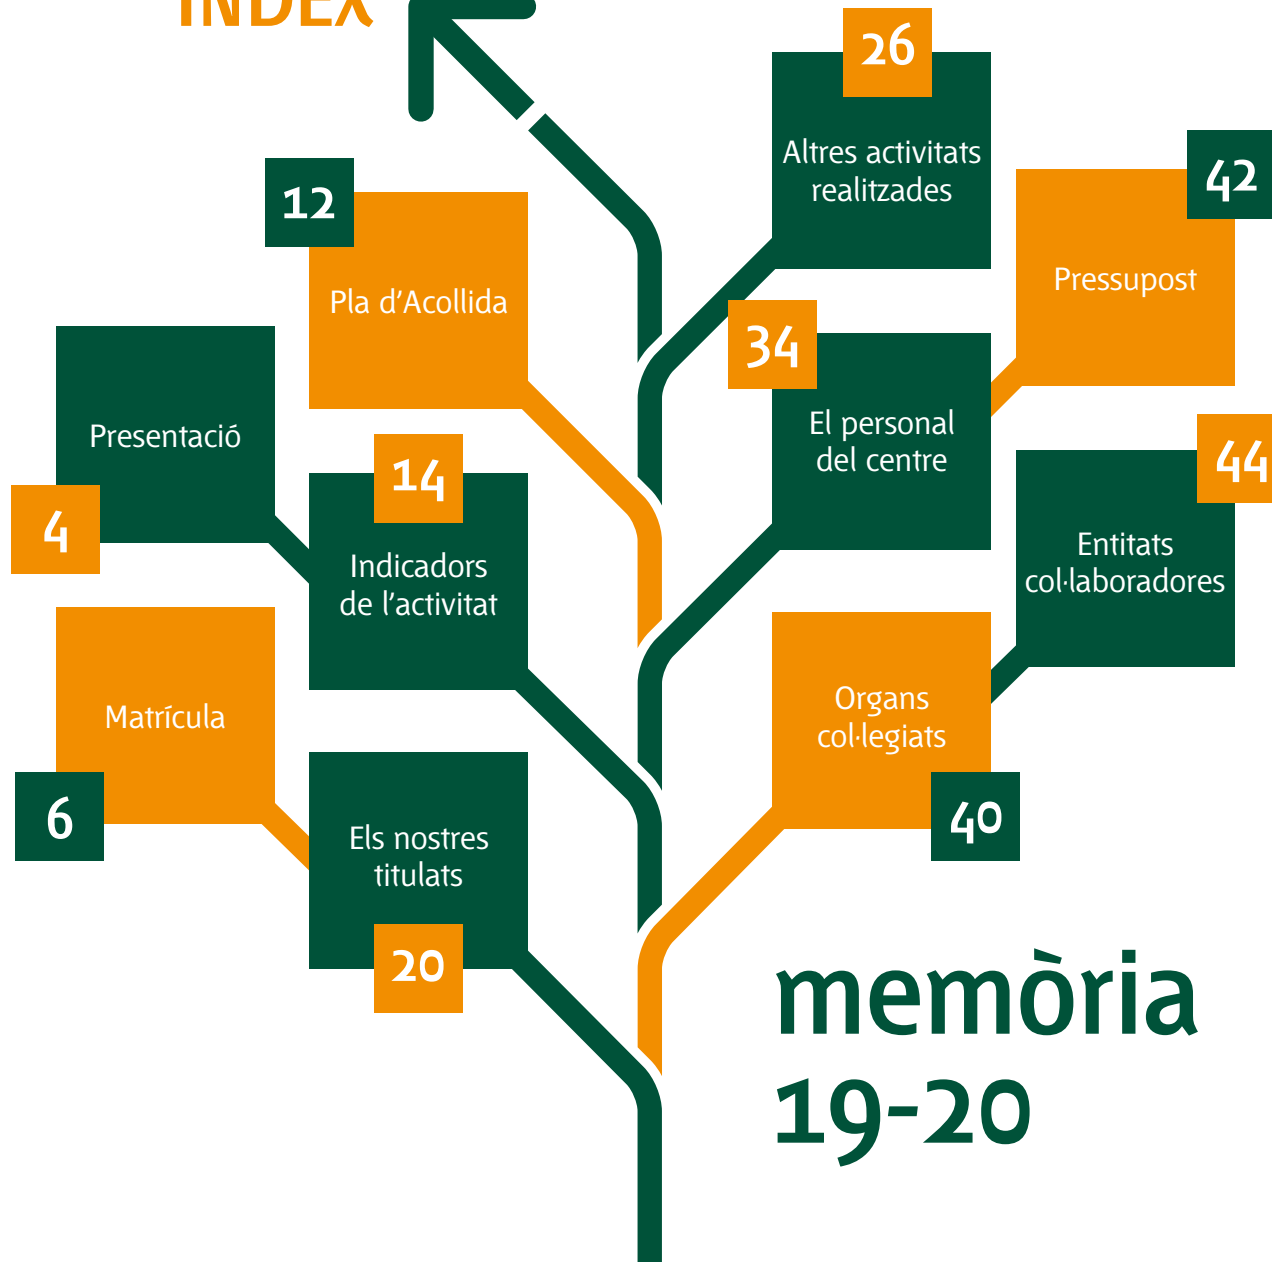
INDEX

26
Altres activitats realitzades

12
Pla d'Acollida

42
Pressupost

Presentació
4

34
El personal del centre

14
Indicadors de l'activitat

44
Entitats col·laboradores

Matrícula
6

Organs col·legiats
40

Els nostres titulats
20

memòria 19-20